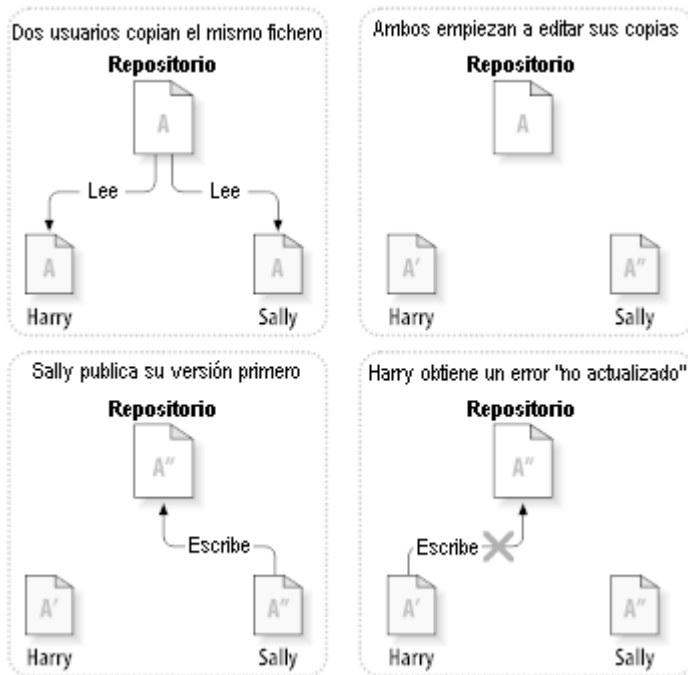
Dos usuarios copian el mismo fichero

Repositorio

A

Lee

Lee

A

A

Harry

Sally

Ambos empiezan a editar sus copias

Repositorio

A

A′

A″

Harry

Sally

Sally publica su versión primero

Repositorio

A″

Escribe

A′

A″

Harry

Sally

Harry obtiene un error "no actualizado"

Repositorio

A″

Escribe

A′

A″

Harry

Sally